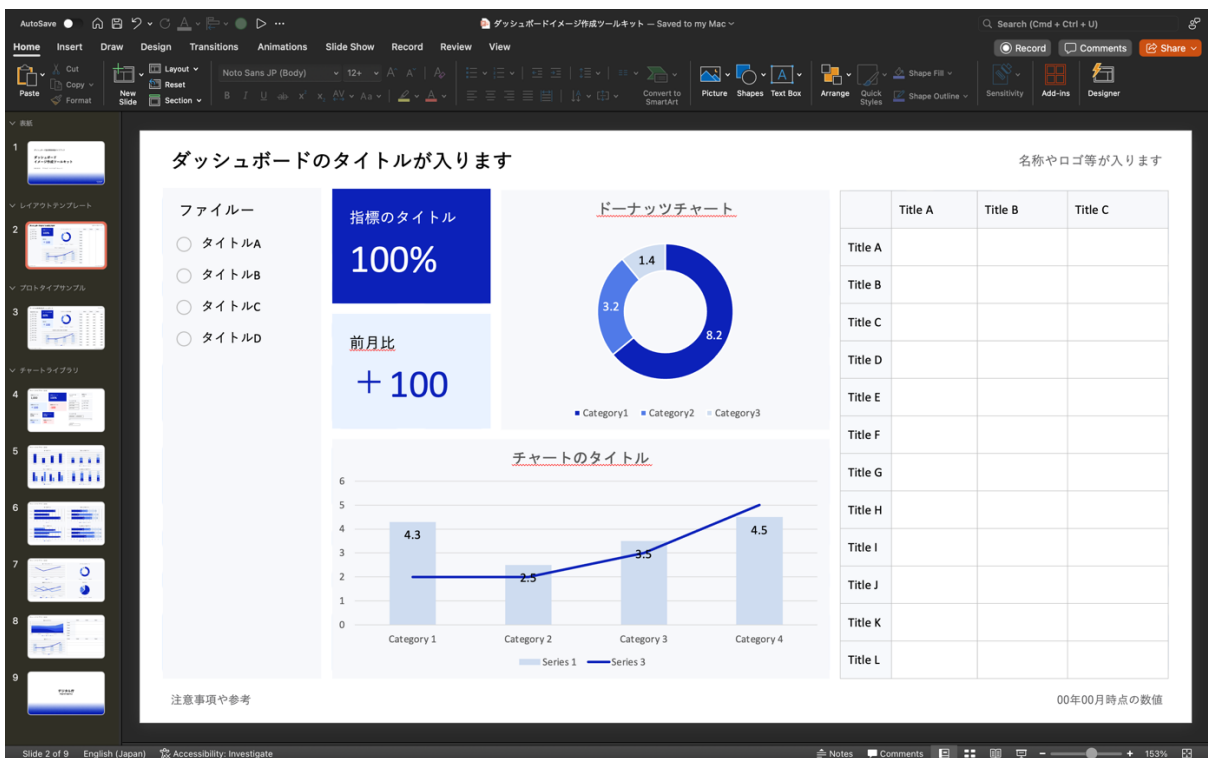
AutoSave ダッシュボードイメージ作成ツールキット — Saved to my Mac Search (Cmd + Ctrl + U)

Home Insert Draw Design Transitions Animations Slide Show Record Review View Record Comments Share

Paste Cut Copy Format New Slide Layout Reset Section Noto Sans JP (Body) 12+ Convert to SmartArt Picture Shapes Text Box Arrange Quick Styles Shape Fill Shape Outline Sensitivity Add-ins Designer

表紙
1
レイアウトテンプレート
2
プロトタイプサンプル
3
チャートライブラリ
4
5
6
7
8
9

ダッシュボードのタイトルが入ります

名称やロゴ等が入ります

ファイルー
タイトルA
タイトルB
タイトルC
タイトルD

指標のタイトル
100%

前月比
＋100

ドーナッツチャート
1.4
3.2
8.2
Category1 Category2 Category3

チャートのタイトル
6
5
4
3
2
1
0
4.3
2.5
3.5
4.5
Category 1 Category 2 Category 3 Category 4
Series 1 Series 3

| | Title A | Title B | Title C |
|---|---|---|---|
| Title A | | | |
| Title B | | | |
| Title C | | | |
| Title D | | | |
| Title E | | | |
| Title F | | | |
| Title G | | | |
| Title H | | | |
| Title I | | | |
| Title J | | | |
| Title K | | | |
| Title L | | | |

注意事項や参考

00年00月時点の数値

Slide 2 of 9 English (Japan) Accessibility: Investigate Notes Comments 153%